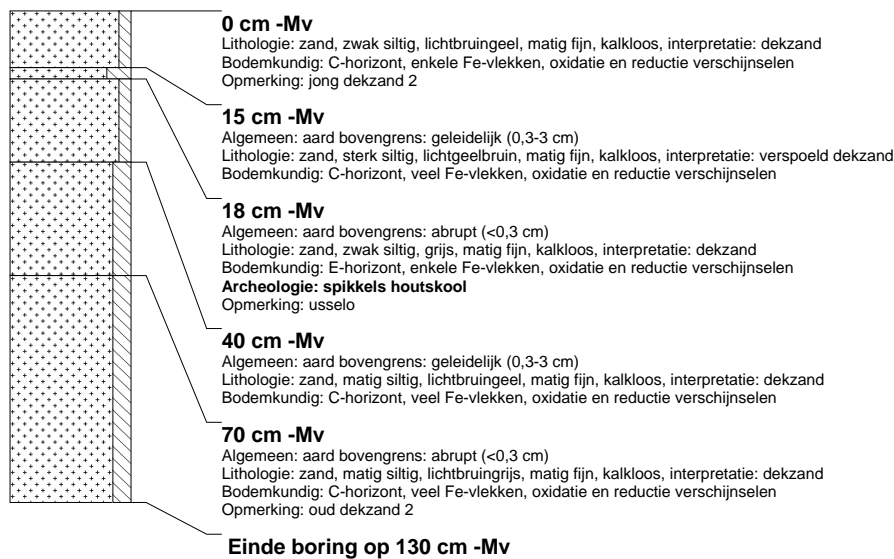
**0 cm -Mv**
Lithologie: zand, zwak siltig, lichtbruingeel, matig fijn, kalkloos, interpretatie: dekzand
Bodemkundig: C-horizont, enkele Fe-vlekken, oxidatie en reductie verschijnselen
Opmerking: jong dekzand 2

**15 cm -Mv**
Algemeen: aard bovengrens: geleidelijk (0,3-3 cm)
Lithologie: zand, sterk siltig, lichtgeelbruin, matig fijn, kalkloos, interpretatie: verspoeld dekzand
Bodemkundig: C-horizont, veel Fe-vlekken, oxidatie en reductie verschijnselen

**18 cm -Mv**
Algemeen: aard bovengrens: abrupt (<0,3 cm)
Lithologie: zand, zwak siltig, grijs, matig fijn, kalkloos, interpretatie: dekzand
Bodemkundig: E-horizont, enkele Fe-vlekken, oxidatie en reductie verschijnselen
**Archeologie: spikkels houtskool**
Opmerking: usselo

**40 cm -Mv**
Algemeen: aard bovengrens: geleidelijk (0,3-3 cm)
Lithologie: zand, matig siltig, lichtbruingeel, matig fijn, kalkloos, interpretatie: dekzand
Bodemkundig: C-horizont, veel Fe-vlekken, oxidatie en reductie verschijnselen

**70 cm -Mv**
Algemeen: aard bovengrens: abrupt (<0,3 cm)
Lithologie: zand, matig siltig, lichtbruingrijs, matig fijn, kalkloos, interpretatie: dekzand
Bodemkundig: C-horizont, veel Fe-vlekken, oxidatie en reductie verschijnselen
Opmerking: oud dekzand 2

**Einde boring op 130 cm -Mv**